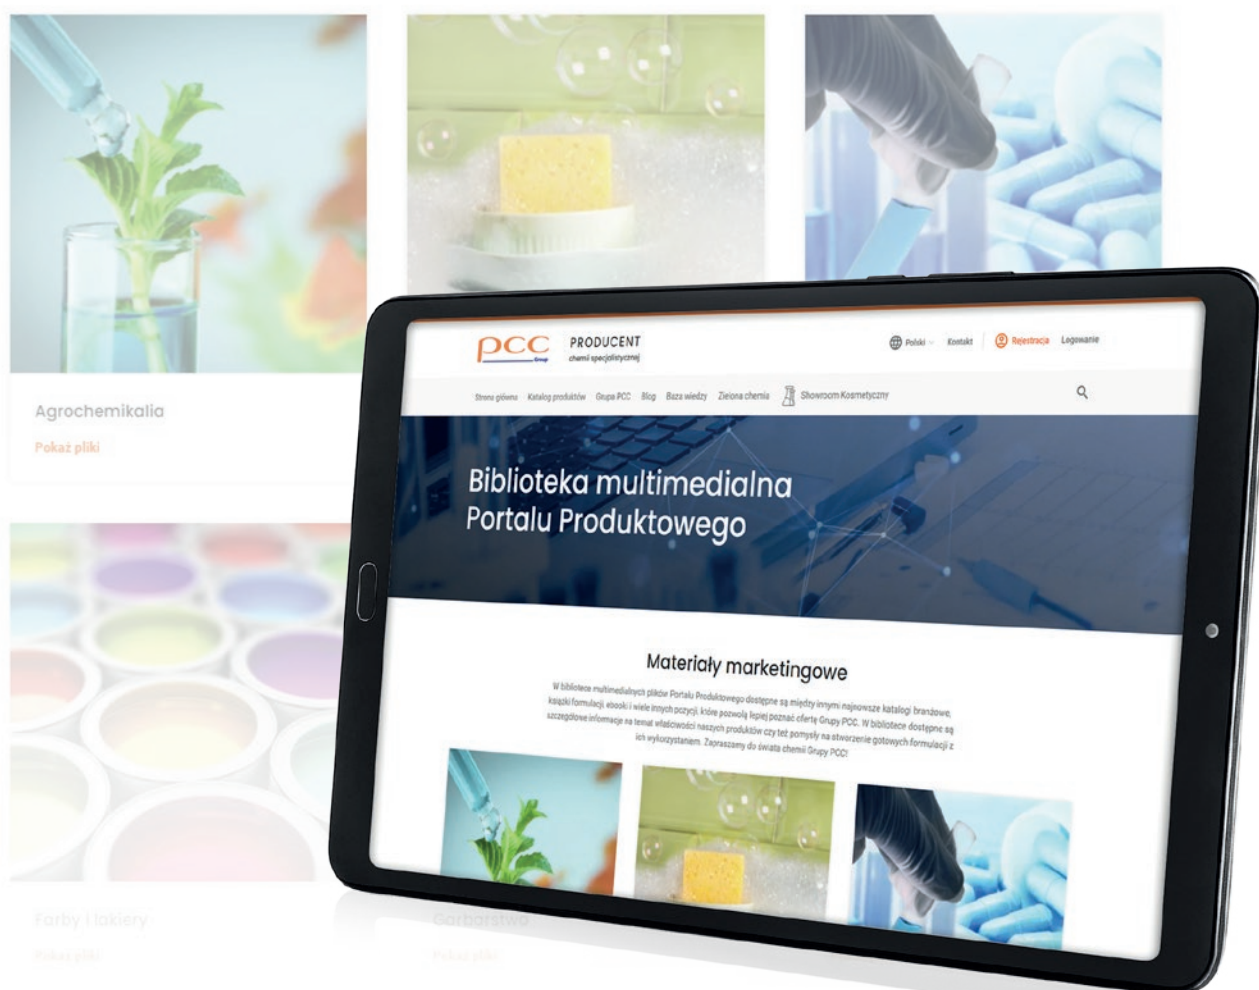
Agrochemikalia

Pokaż pliki

Farby i lakiery

Pokaż pliki

Garbarstwo

Pokaż pliki

pcc Group

PRODUCENT chemii specjalistycznej

Polski Kontakt Rejestracja Logowanie

Strona główna Katalog produktów Grupa PCC Blog Baza wiedzy Zielona chemia Showroom Kosmetyczny

Biblioteka multimedialna Portalu Produktowego

Materiały marketingowe

W bibliotece multimedialnych plików Portalu Produktowego dostępne są między innymi najnowsze katalogi branżowe, książki formulacji, ebooki i wiele innych pozycji, które pozwolą lepiej poznać ofertę Grupy PCC. W bibliotece dostępne są szczegółowe informacje na temat właściwości naszych produktów czy też pomysły na stworzenie gotowych formulacji z ich wykorzystaniem. Zapraszamy do świata chemii Grupy PCC!